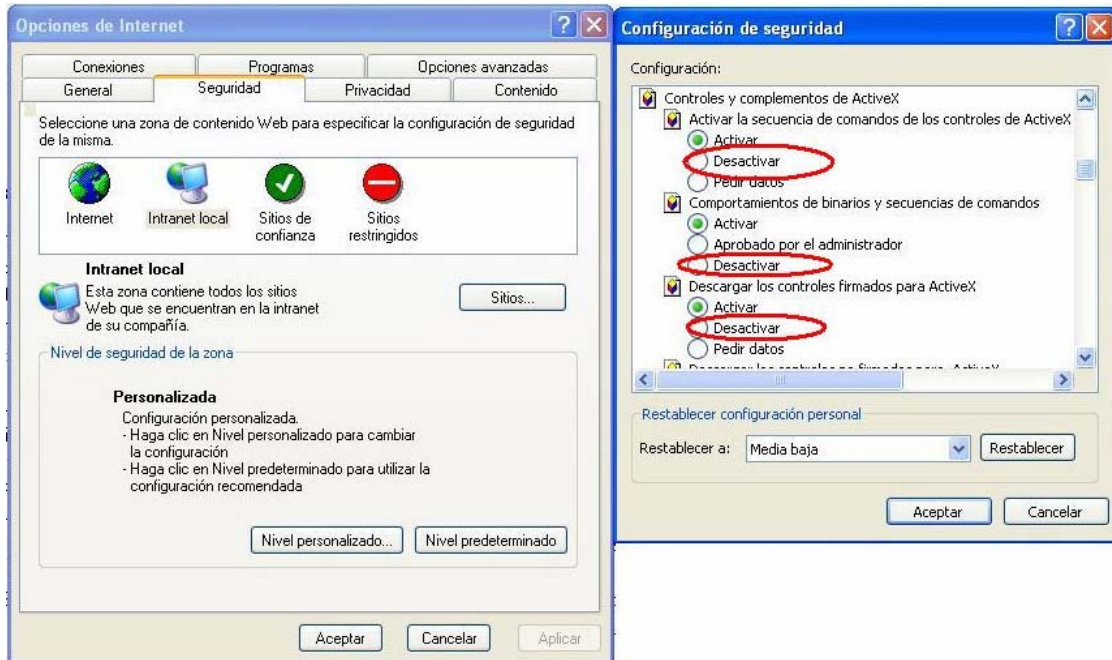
Opciones de Internet

Conexiones
Programas
Opciones avanzadas
General
Seguridad
Privacidad
Contenido

Seleccione una zona de contenido Web para especificar la configuración de seguridad de la misma.

Internet
Intranet local
Sitios de confianza
Sitios restringidos

Intranet local
Esta zona contiene todos los sitios Web que se encuentran en la intranet de su compañía.

Sitios...

Nivel de seguridad de la zona

Personalizada
Configuración personalizada.
- Haga clic en Nivel personalizado para cambiar la configuración
- Haga clic en Nivel predeterminado para utilizar la configuración recomendada

Nivel personalizado...
Nivel predeterminado

Aceptar
Cancelar
Aplicar

Configuración de seguridad

Configuración:

Controles y complementos de ActiveX
Activar la secuencia de comandos de los controles de ActiveX
Activar
Desactivar
Pedir datos
Comportamientos de binarios y secuencias de comandos
Activar
Aprobado por el administrador
Desactivar
Descargar los controles firmados para ActiveX
Activar
Desactivar
Pedir datos
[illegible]

Restablecer configuración personal
Restablecer a:
Media baja
Restablecer

Aceptar
Cancelar